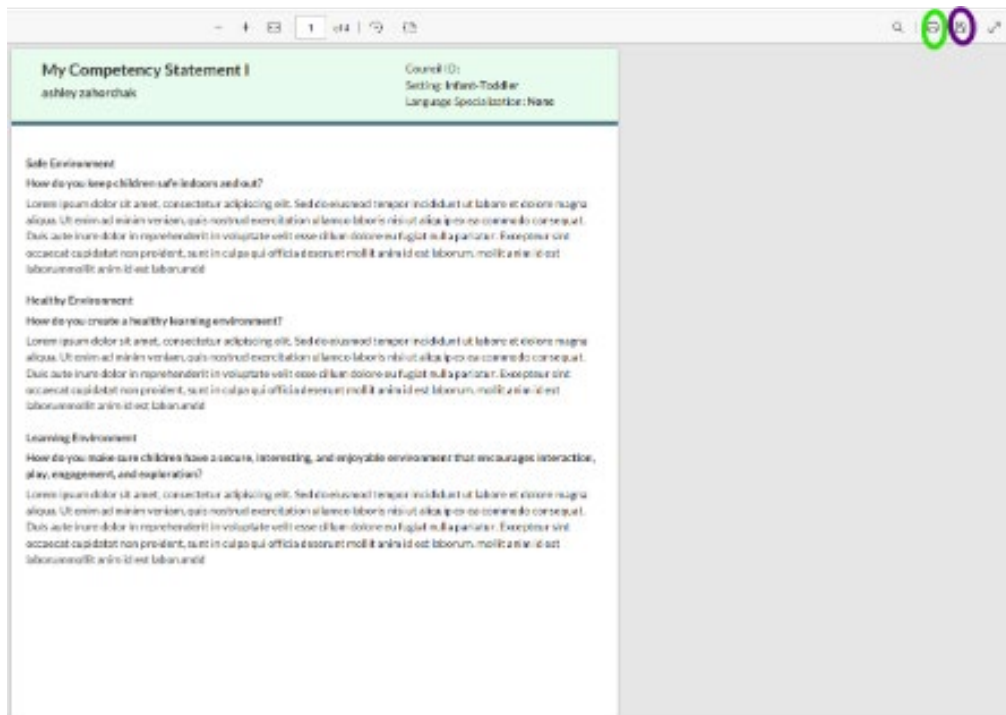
1 of 4

My Competency Statement I
ashley zahorchak

Council ID:
Setting: Infant-Toddler
Language Specialization: None

Safe Environment
How do you keep children safe indoors and out?
Lorem ipsum dolor sit amet, consectetur adipiscing elit. Sed do eiusmod tempor incididunt ut labore et dolore magna aliqua. Ut enim ad minim veniam, quis nostrud exercitation ullamco laboris nisi ut aliquip ex ea commodo consequat. Duis aute irure dolor in reprehenderit in voluptate velit esse cillum dolore eu fugiat nulla pariatur. Excepteur sint occaecat cupidatat non proident, sunt in culpa qui officia deserunt mollit anim id est laborum. mollit anim id est laborumollit anim id est laborumid

Healthy Environment
How do you create a healthy learning environment?
Lorem ipsum dolor sit amet, consectetur adipiscing elit. Sed do eiusmod tempor incididunt ut labore et dolore magna aliqua. Ut enim ad minim veniam, quis nostrud exercitation ullamco laboris nisi ut aliquip ex ea commodo consequat. Duis aute irure dolor in reprehenderit in voluptate velit esse cillum dolore eu fugiat nulla pariatur. Excepteur sint occaecat cupidatat non proident, sunt in culpa qui officia deserunt mollit anim id est laborum. mollit anim id est laborumollit anim id est laborumid

Learning Environment
How do you make sure children have a secure, interesting, and enjoyable environment that encourages interaction, play, engagement, and exploration?
Lorem ipsum dolor sit amet, consectetur adipiscing elit. Sed do eiusmod tempor incididunt ut labore et dolore magna aliqua. Ut enim ad minim veniam, quis nostrud exercitation ullamco laboris nisi ut aliquip ex ea commodo consequat. Duis aute irure dolor in reprehenderit in voluptate velit esse cillum dolore eu fugiat nulla pariatur. Excepteur sint occaecat cupidatat non proident, sunt in culpa qui officia deserunt mollit anim id est laborum. mollit anim id est laborumollit anim id est laborumid